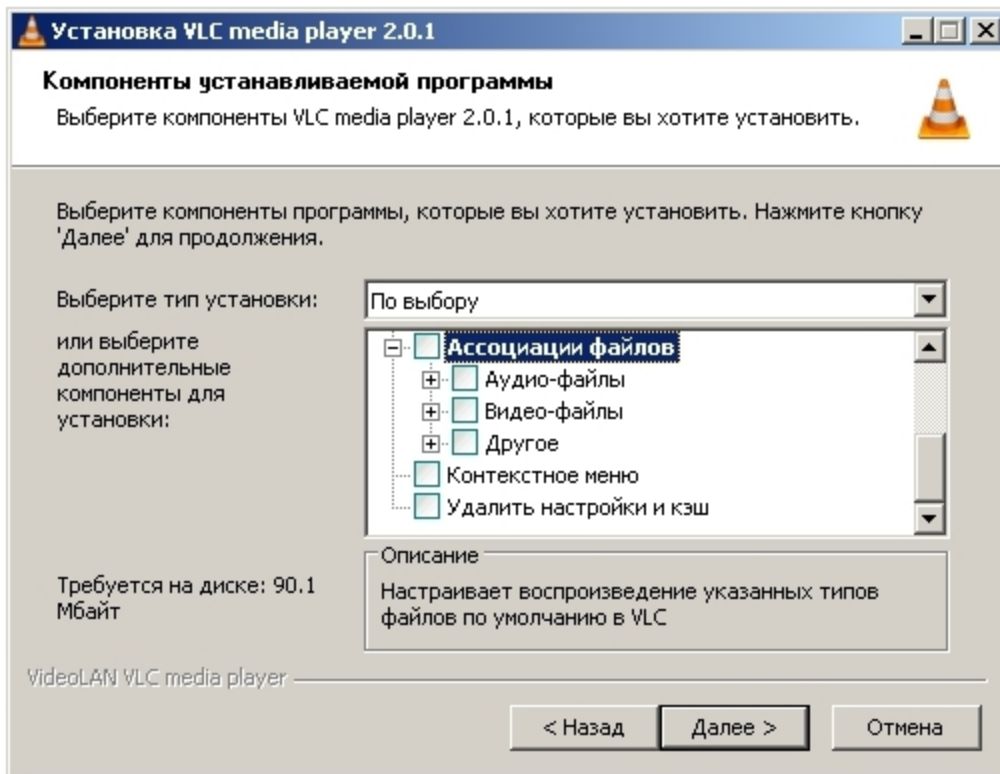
Установка VLC media player 2.0.1

Компоненты устанавливаемой программы
Выберите компоненты VLC media player 2.0.1, которые вы хотите установить.

Выберите компоненты программы, которые вы хотите установить. Нажмите кнопку 'Далее' для продолжения.

Выберите тип установки:
По выбору

или выберите дополнительные компоненты для установки:

Ассоциации файлов
Аудио-файлы
Видео-файлы
Другое
Контекстное меню
Удалить настройки и кэш

Описание
Настраивает воспроизведение указанных типов файлов по умолчанию в VLC

Требуется на диске: 90.1 Мбайт

VideoLAN VLC media player

< Назад
Далее >
Отмена